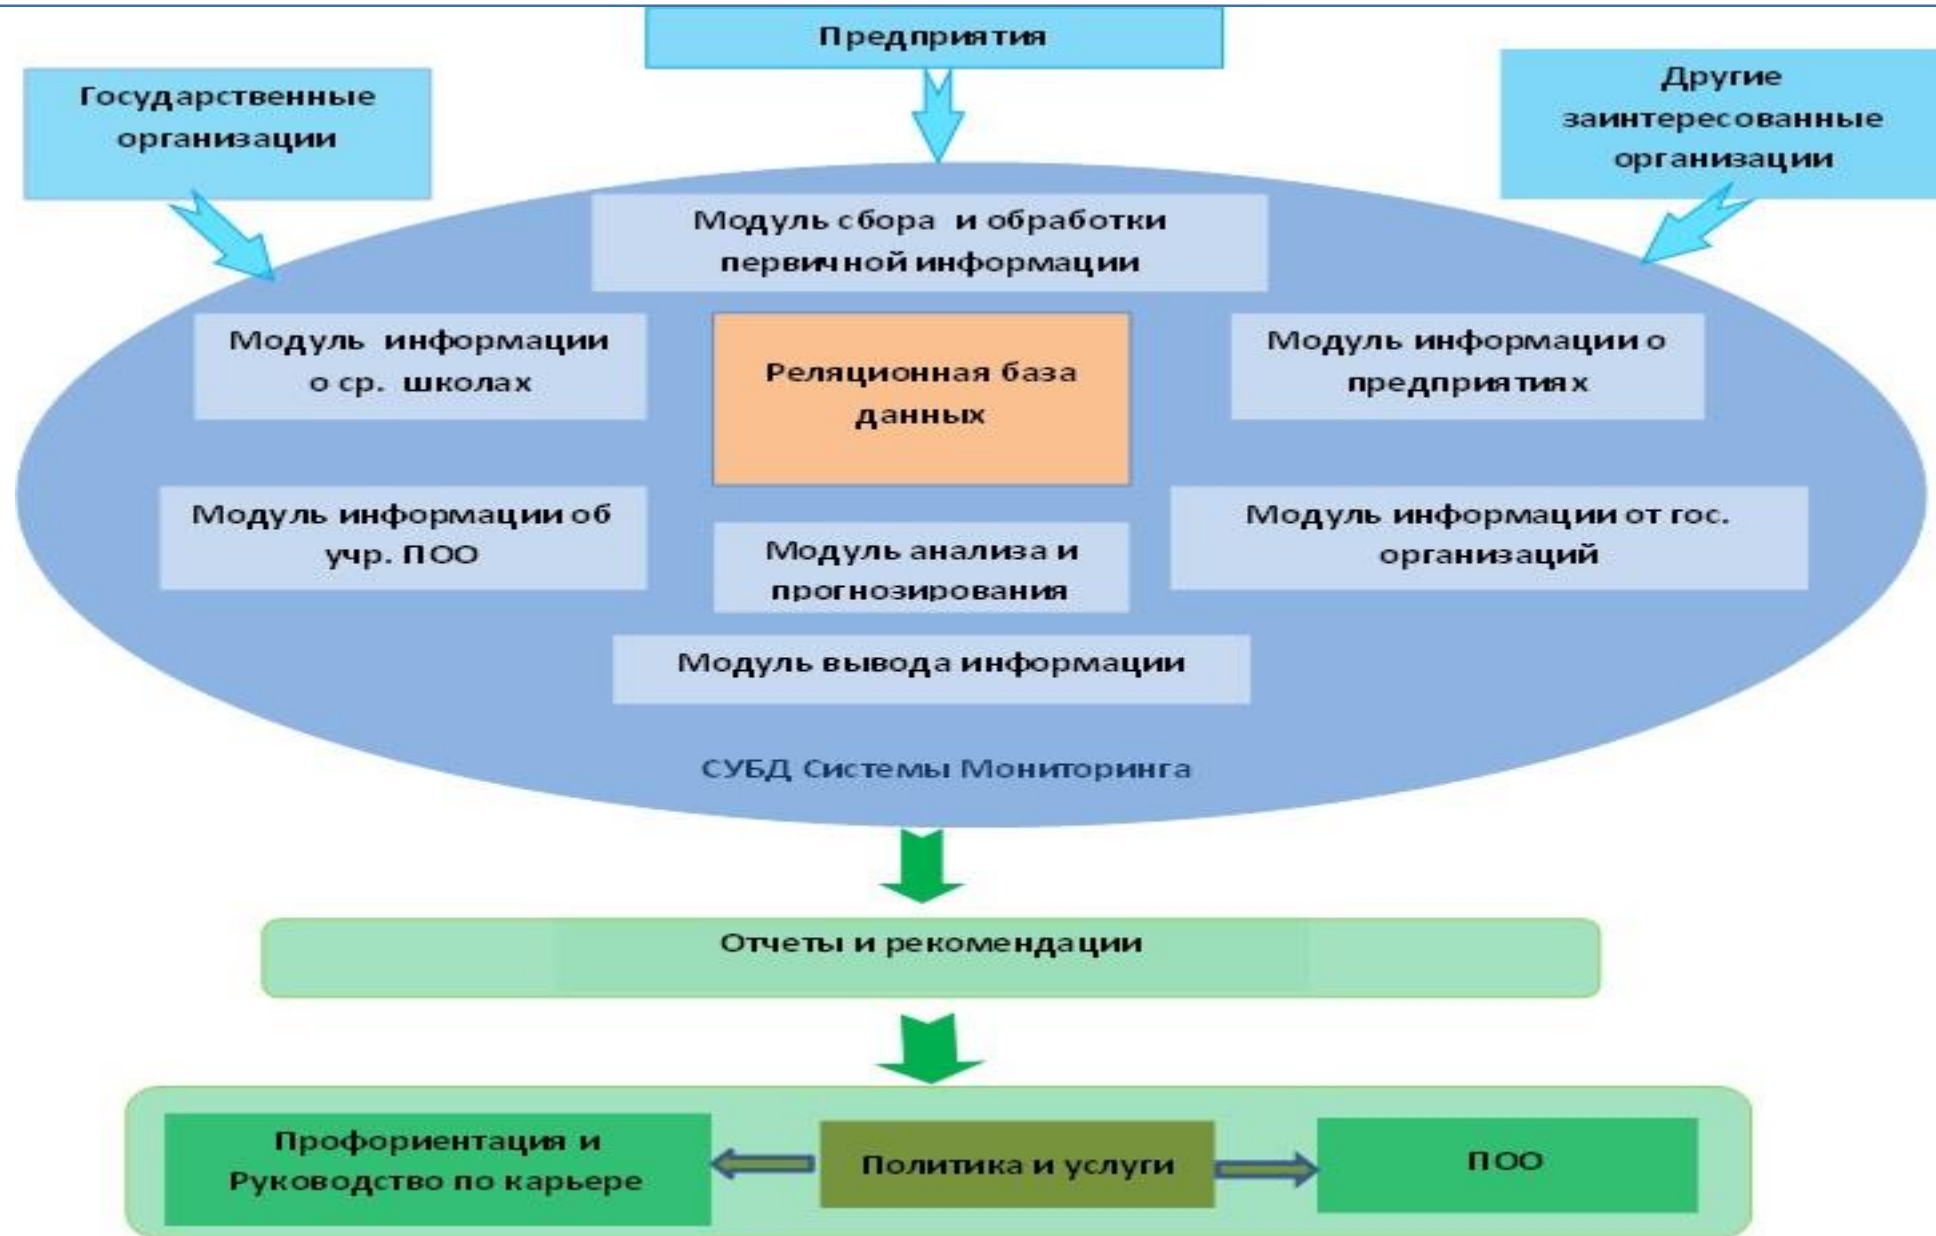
Предприятия

Государственные организации

Другие заинтересованные организации

Модуль сбора и обработки первичной информации

Модуль информации о ср. школах

Реляционная база данных

Модуль информации о предприятиях

Модуль информации об учр. ПОО

Модуль анализа и прогнозирования

Модуль информации от гос. организаций

Модуль вывода информации

СУБД Системы Мониторинга

Отчеты и рекомендации

Профориентация и Руководство по карьере

Политика и услуги

ПОО